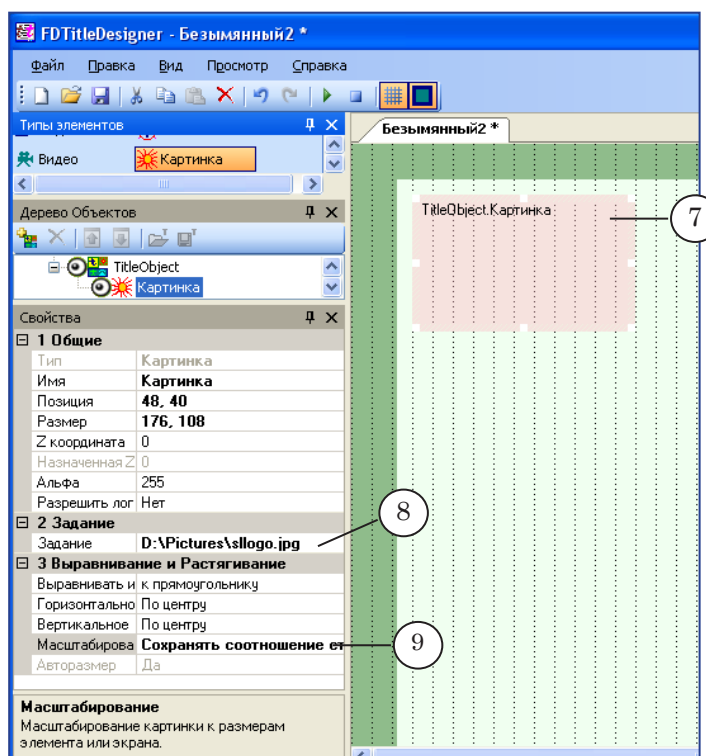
FDTitleDesigner - Безымянный2 *

Файл Правка Вид Просмотр Справка

Типы элементов

Видео
Картинка

Дерево Объектов

TitleObject
Картинка

Свойства

| | |
|---|---|
| ⊟ 1 Общие | |
| Тип | Картинка |
| Имя | Картинка |
| Позиция | 48, 40 |
| Размер | 176, 108 |
| Z координата | 0 |
| Назначенная Z | 0 |
| Альфа | 255 |
| Разрешить лог | Нет |
| ⊟ 2 Задание | |
| Задание | D:\Pictures\sllogo.jpg |
| ⊟ 3 Выравнивание и Растягивание | |
| Выравнивать и | к прямоугольнику |
| Горизонтально | По центру |
| Вертикальное | По центру |
| Масштабирова | Сохранять соотношение ст |
| Авторазмер | Да |

Масштабирование
Масштабирование картинки к размерам элемента или экрана.

Безымянный2 *

TitleObject.Картинка

7

8

9